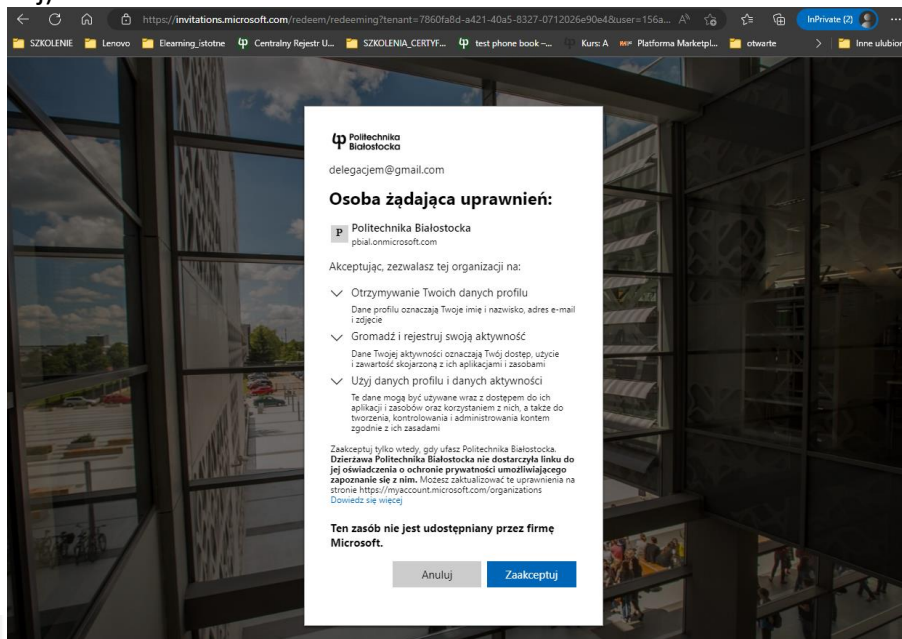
https://invitations.microsoft.com/redeem/redeeming?tenant=7860fa8d-a421-40a5-8327-0712026e90e4&user=156a...

InPrivate (2)

SZKOLENIE  Lenovo  Elearning_istotne  Centralny Rejestr U...  SZKOLENIA_CERTYF...  test phone book -...  Kurs: A  Platforma Marketpl...  otwarte  Inne ulubion

Politechnika Białostocka

delegacjem@gmail.com

Osoba żądająca uprawnień:

P Politechnika Białostocka
pbial.onmicrosoft.com

Akceptując, zezwalasz tej organizacji na:

Otrzymywanie Twoich danych profilu
Dane profilu oznaczają Twoje imię i nazwisko, adres e-mail i zdjęcie

Gromadź i rejestruj swoją aktywność
Dane Twojej aktywności oznaczają Twój dostęp, użycie i zawartość skojarzoną z ich aplikacjami i zasobami

Użyj danych profilu i danych aktywności
Te dane mogą być używane wraz z dostępem do ich aplikacji i zasobów oraz korzystaniem z nich, a także do tworzenia, kontrolowania i administrowania kontem zgodnie z ich zasadami

Zaakceptuj tylko wtedy, gdy ufasz Politechnika Białostocka. Dzierżawa Politechnika Białostocka nie dostarczyła linku do jej oświadczenia o ochronie prywatności umożliwiającego zapoznanie się z nim. Możesz zaktualizować te uprawnienia na stronie https://myaccount.microsoft.com/organizations
Dowiedz się więcej

Ten zasób nie jest udostępniany przez firmę Microsoft.

Anuluj  Zaakceptuj